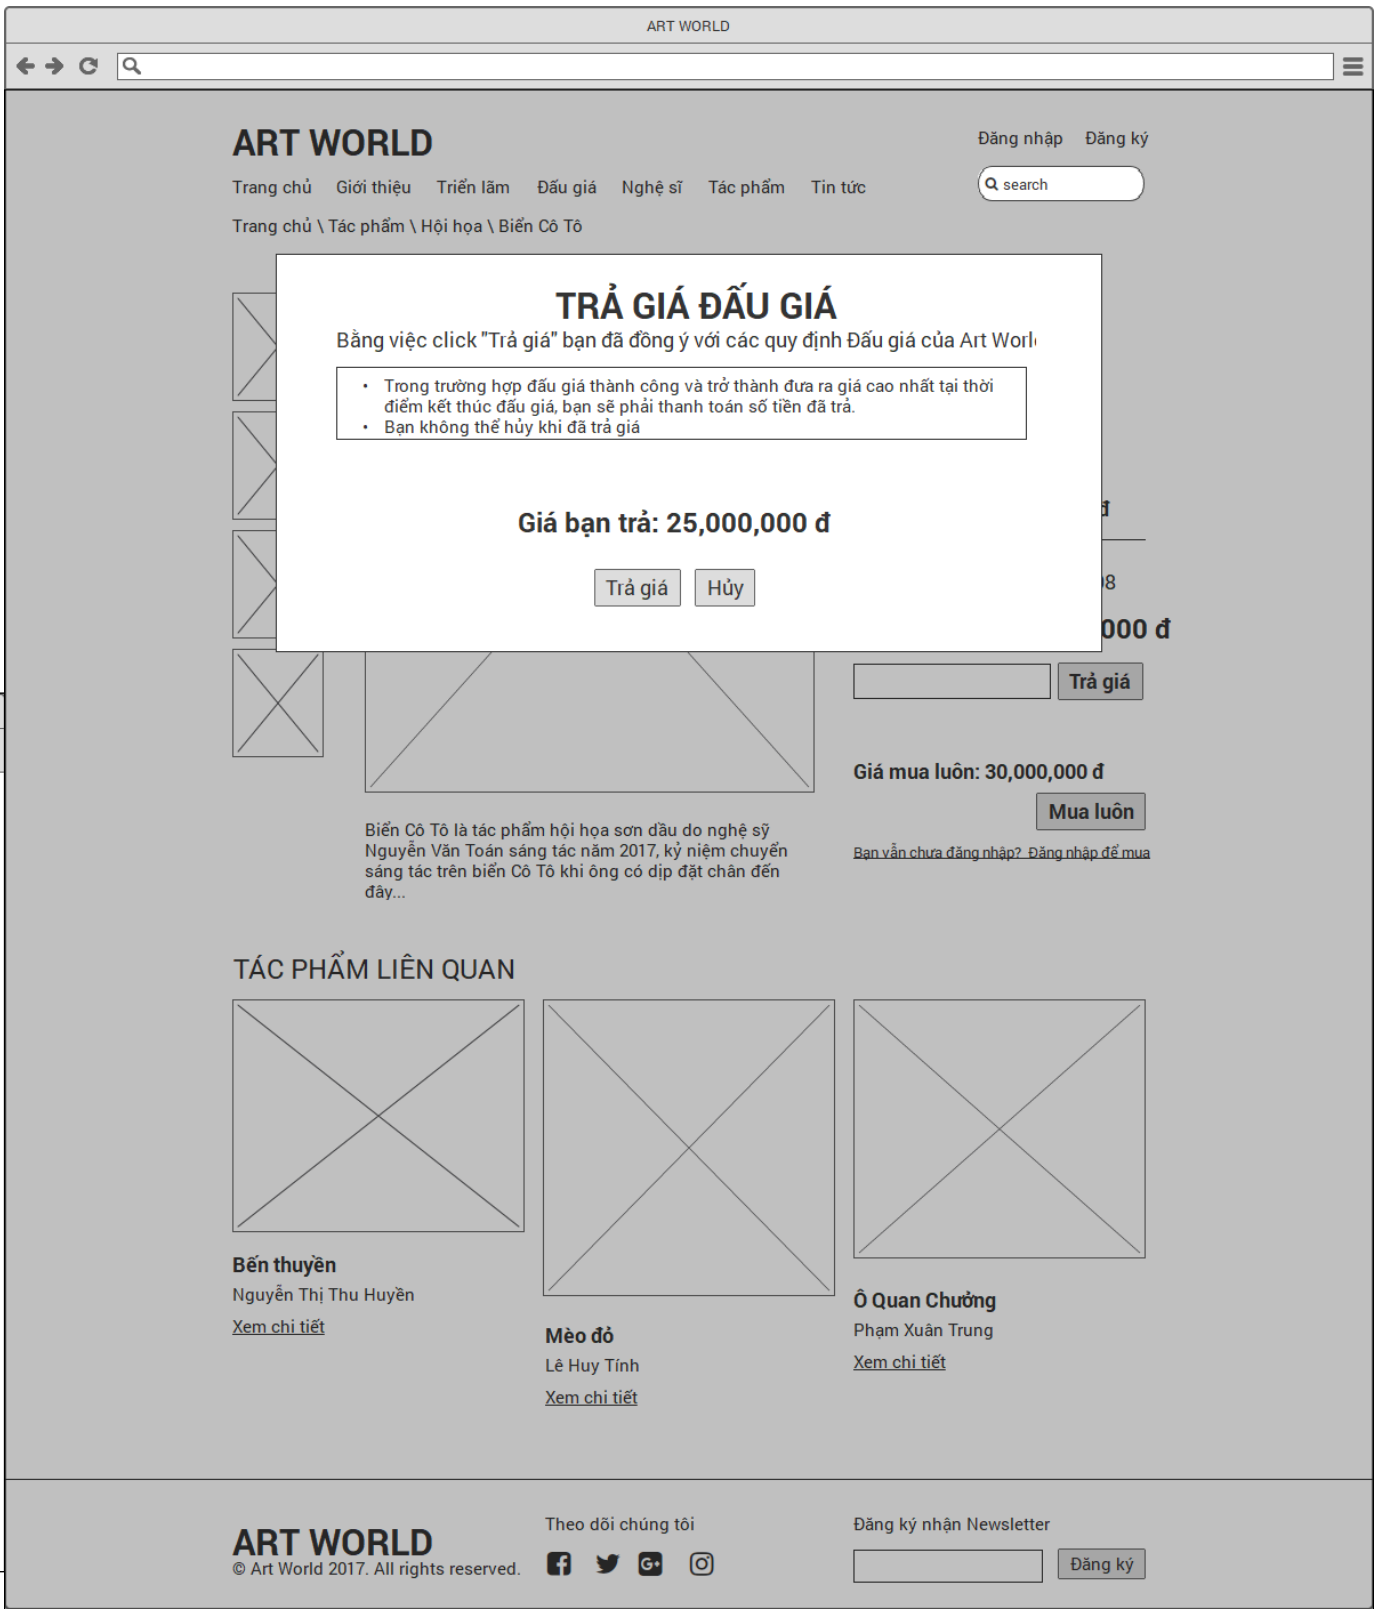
ART WORLD

ART WORLD

Đăng nhập Đăng ký

Trang chủ Giới thiệu Triển lãm Đấu giá Nghệ sĩ Tác phẩm Tin tức

search

Trang chủ \ Tác phẩm \ Hội họa \ Biển Cô Tô

TRẢ GIÁ ĐẤU GIÁ

Bằng việc click "Trả giá" bạn đã đồng ý với các quy định Đấu giá của Art Worl

- Trong trường hợp đấu giá thành công và trở thành đưa ra giá cao nhất tại thời điểm kết thúc đấu giá, bạn sẽ phải thanh toán số tiền đã trả.
- Bạn không thể hủy khi đã trả giá

Giá bạn trả: 25,000,000 đ

Trả giá Hủy

đ

08

000 đ

Trả giá

Giá mua luôn: 30,000,000 đ

Mua luôn

Bạn vẫn chưa đăng nhập? Đăng nhập để mua

Biển Cô Tô là tác phẩm hội họa sơn dầu do nghệ sỹ Nguyễn Văn Toán sáng tác năm 2017, kỷ niệm chuyến sáng tác trên biển Cô Tô khi ông có dịp đặt chân đến đây...

TÁC PHẨM LIÊN QUAN

Bến thuyền
Nguyễn Thị Thu Huyền
Xem chi tiết

Mèo đỏ
Lê Huy Tính
Xem chi tiết

Ô Quan Chưởng
Phạm Xuân Trung
Xem chi tiết

ART WORLD
© Art World 2017. All rights reserved.

Theo dõi chúng tôi

Đăng ký nhận Newsletter

Đăng ký